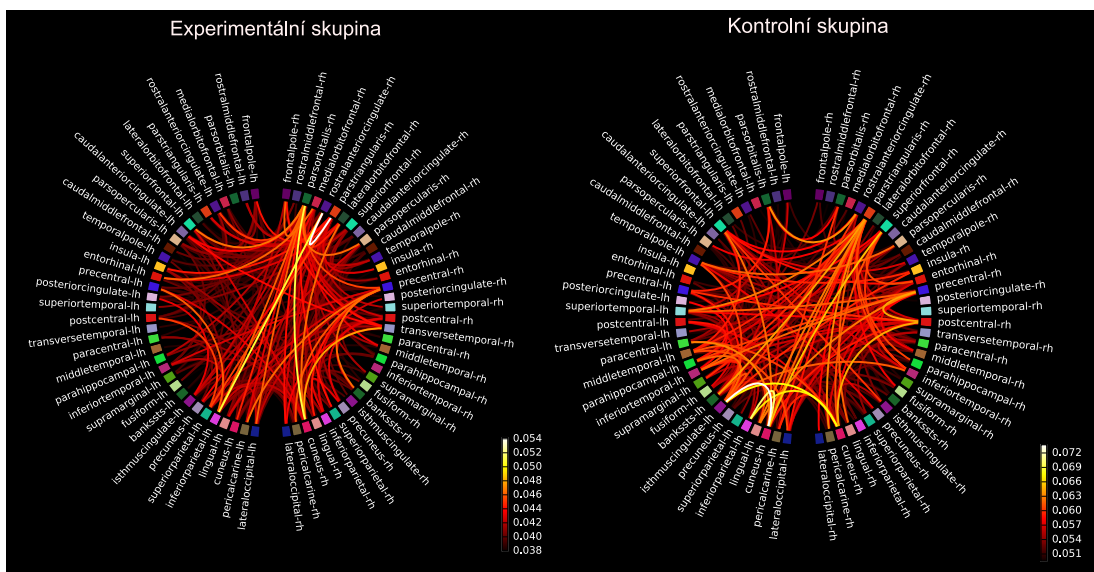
Experimentální skupina

frontalpole-lh
rostralmiddlefrontal-lh
parsorbitalis-lh
medialorbitofrontal-lh
rostralanteriorcingulate-lh
parstriangularis-lh
lateralorbitofrontal-lh
superiorfrontal-lh
caudalanteriorcingulate-lh
parsopercularis-lh
caudalmiddlefrontal-lh
temporalpole-lh
insula-lh
entorhinal-lh
precentral-lh
posteriorcingulate-lh
superiortemporal-lh
postcentral-lh
transversetemporal-lh
paracentral-lh
middletemporal-lh
parahippocampal-lh
inferiortemporal-lh
supramarginal-lh
fusiform-lh
bankssts-lh
isthmuscingulate-lh
precuneus-lh
superiorparietal-lh
inferiorparietal-lh
lingual-lh
cuneus-lh
pericalcarine-lh
lateraloccipital-lh
frontalpole-rh
rostralmiddlefrontal-rh
parsorbitalis-rh
medialorbitofrontal-rh
rostralanteriorcingulate-rh
parstriangularis-rh
lateralorbitofrontal-rh
superiorfrontal-rh
caudalanteriorcingulate-rh
parsopercularis-rh
caudalmiddlefrontal-rh
temporalpole-rh
insula-rh
entorhinal-rh
precentral-rh
posteriorcingulate-rh
superiortemporal-rh
postcentral-rh
transversetemporal-rh
paracentral-rh
middletemporal-rh
parahippocampal-rh
inferiortemporal-rh
supramarginal-rh
fusiform-rh
bankssts-rh
isthmuscingulate-rh
precuneus-rh
superiorparietal-rh
inferiorparietal-rh
lingual-rh
cuneus-rh
pericalcarine-rh
lateraloccipital-rh

0.054
0.052
0.050
0.048
0.046
0.044
0.042
0.040
0.038

Kontrolní skupina

frontalpole-lh
rostralmiddlefrontal-lh
parsorbitalis-lh
medialorbitofrontal-lh
rostralanteriorcingulate-lh
parstriangularis-lh
lateralorbitofrontal-lh
superiorfrontal-lh
caudalanteriorcingulate-lh
parsopercularis-lh
caudalmiddlefrontal-lh
temporalpole-lh
insula-lh
entorhinal-lh
precentral-lh
posteriorcingulate-lh
superiortemporal-lh
postcentral-lh
transversetemporal-lh
paracentral-lh
middletemporal-lh
parahippocampal-lh
inferiortemporal-lh
supramarginal-lh
fusiform-lh
bankssts-lh
isthmuscingulate-lh
precuneus-lh
superiorparietal-lh
inferiorparietal-lh
lingual-lh
cuneus-lh
pericalcarine-lh
lateraloccipital-lh
frontalpole-rh
rostralmiddlefrontal-rh
parsorbitalis-rh
medialorbitofrontal-rh
rostralanteriorcingulate-rh
parstriangularis-rh
lateralorbitofrontal-rh
superiorfrontal-rh
caudalanteriorcingulate-rh
parsopercularis-rh
caudalmiddlefrontal-rh
temporalpole-rh
insula-rh
entorhinal-rh
precentral-rh
posteriorcingulate-rh
superiortemporal-rh
postcentral-rh
transversetemporal-rh
paracentral-rh
middletemporal-rh
parahippocampal-rh
inferiortemporal-rh
supramarginal-rh
fusiform-rh
bankssts-rh
isthmuscingulate-rh
precuneus-rh
superiorparietal-rh
inferiorparietal-rh
lingual-rh
cuneus-rh
pericalcarine-rh
lateraloccipital-rh

0.072
0.069
0.066
0.063
0.060
0.057
0.054
0.051